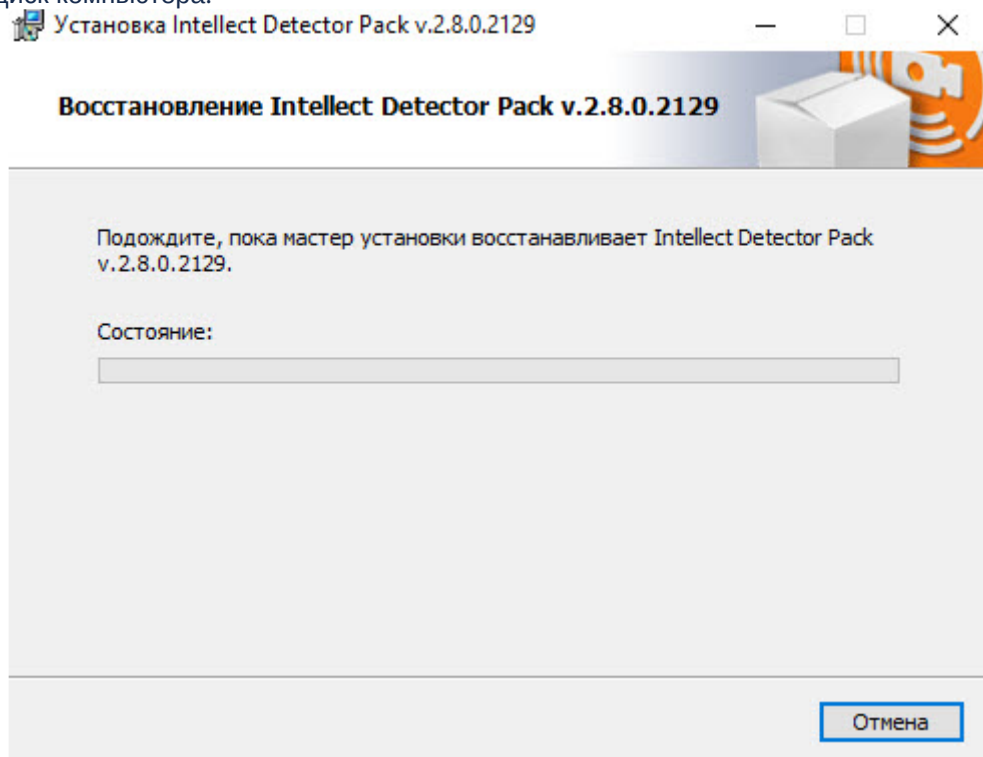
диск компьютера.

Установка Intellect Detector Pack v.2.8.0.2129

Восстановление Intellect Detector Pack v.2.8.0.2129

Подождите, пока мастер установки восстанавливает Intellect Detector Pack v.2.8.0.2129.

Состояние:

Отмена